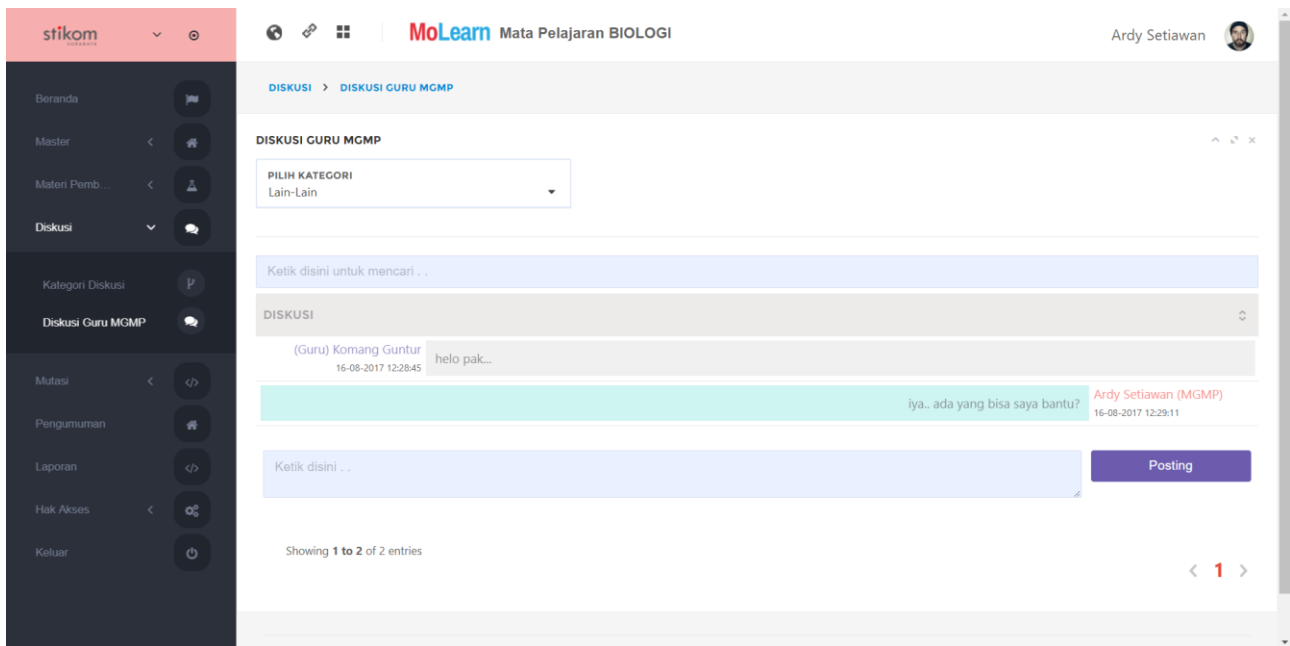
stikom
SURABAYA

MoLearn Mata Pelajaran BIOLOGI

Ardy Setiawan

Beranda
Master
Materi Pemb...
Diskusi
Kategori Diskusi
Diskusi Guru MGMP
Mutasi
Pengumuman
Laporan
Hak Akses
Keluar

DISKUSI > DISKUSI GURU MGMP

DISKUSI GURU MGMP

PILIH KATEGORI
Lain-Lain

Ketik disini untuk mencari . .

DISKUSI

(Guru) Komang Guntur
16-08-2017 12:28:45
helo pak...

iya.. ada yang bisa saya bantu?
Ardy Setiawan (MGMP)
16-08-2017 12:29:11

Ketik disini . .

Posting

Showing 1 to 2 of 2 entries

< 1 >